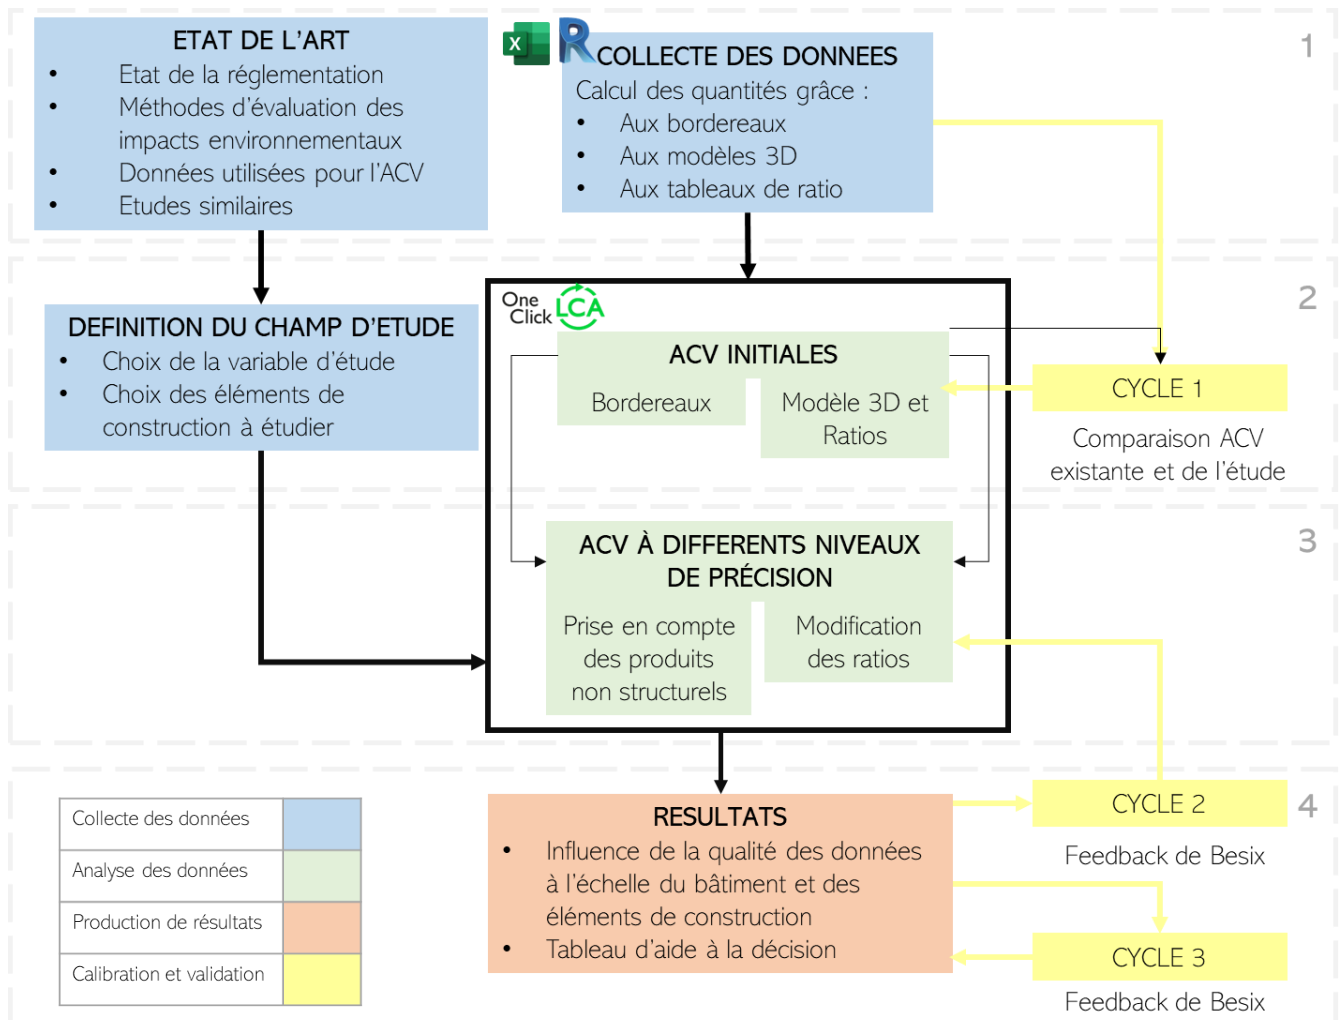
ETAT DE L'ART
• Etat de la réglementation
• Méthodes d'évaluation des impacts environnementaux
• Données utilisées pour l'ACV
• Etudes similaires

X R COLLECTE DES DONNEES
Calcul des quantités grâce :
• Aux bordereaux
• Aux modèles 3D
• Aux tableaux de ratio

1

DEFINITION DU CHAMP D'ETUDE
• Choix de la variable d'étude
• Choix des éléments de construction à étudier

One Click LCA

ACV INITIALES
Bordereaux
Modèle 3D et Ratios

2

CYCLE 1
Comparaison ACV existante et de l'étude

ACV À DIFFERENTS NIVEAUX DE PRÉCISION
Prise en compte des produits non structurels
Modification des ratios

3

| Collecte des données | |
|---|---|
| Analyse des données | |
| Production de résultats | |
| Calibration et validation | |

RESULTATS
• Influence de la qualité des données à l'échelle du bâtiment et des éléments de construction
• Tableau d'aide à la décision

CYCLE 2
Feedback de Besix

4

CYCLE 3
Feedback de Besix